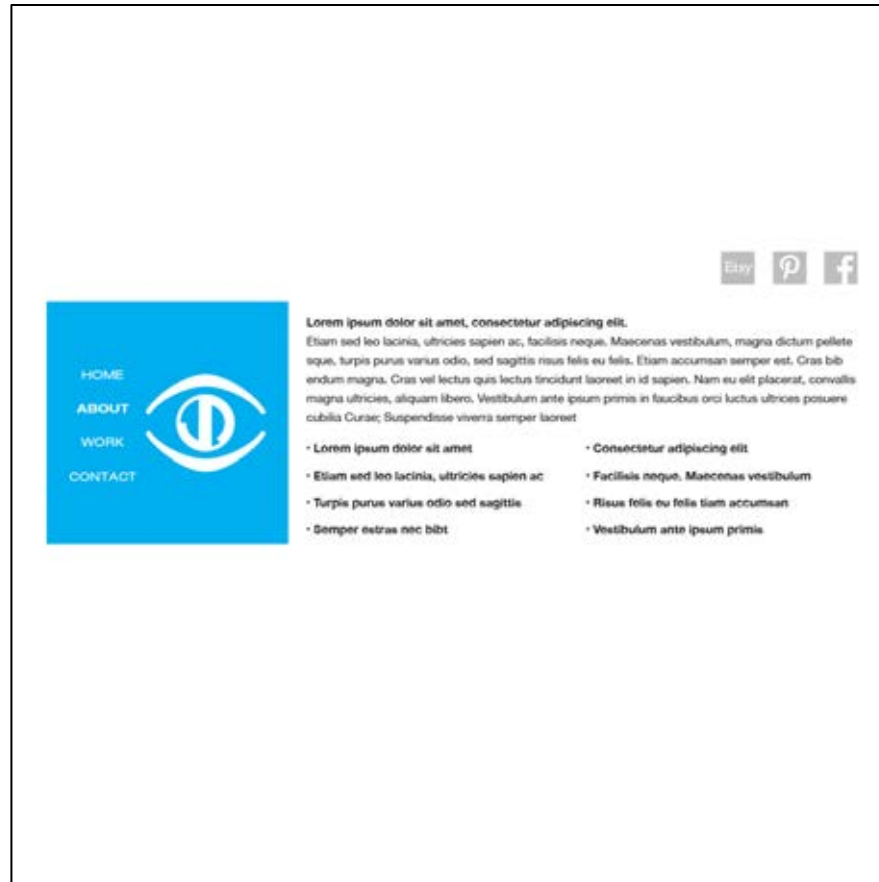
Etsy P f

HOME
ABOUT
WORK
CONTACT

Lorem ipsum dolor sit amet, consectetur adipiscing elit.
Etiam sed leo lacinia, ultricies sapien ac, facilisis neque. Maecenas vestibulum, magna dictum pellete sque, turpis purus varius odio, sed sagittis risus felis eu felis. Etiam accumsan semper est. Cras bib endum magna. Cras vel lectus quis lectus tincidunt laoreet in id sapien. Nam eu elit placerat, convallis magna ultricies, aliquam libero. Vestibulum ante ipsum primis in faucibus orci luctus ultrices posuere cubilia Curae; Suspendisse viverra semper laoreet

• Lorem ipsum dolor sit amet
• Etiam sed leo lacinia, ultricies sapien ac
• Turpis purus varius odio sed sagittis
• Semper estras nec bibt

• Consectetur adipiscing elit
• Facilisis neque. Maecenas vestibulum
• Risus felis eu felis tiam accumsan
• Vestibulum ante ipsum primis